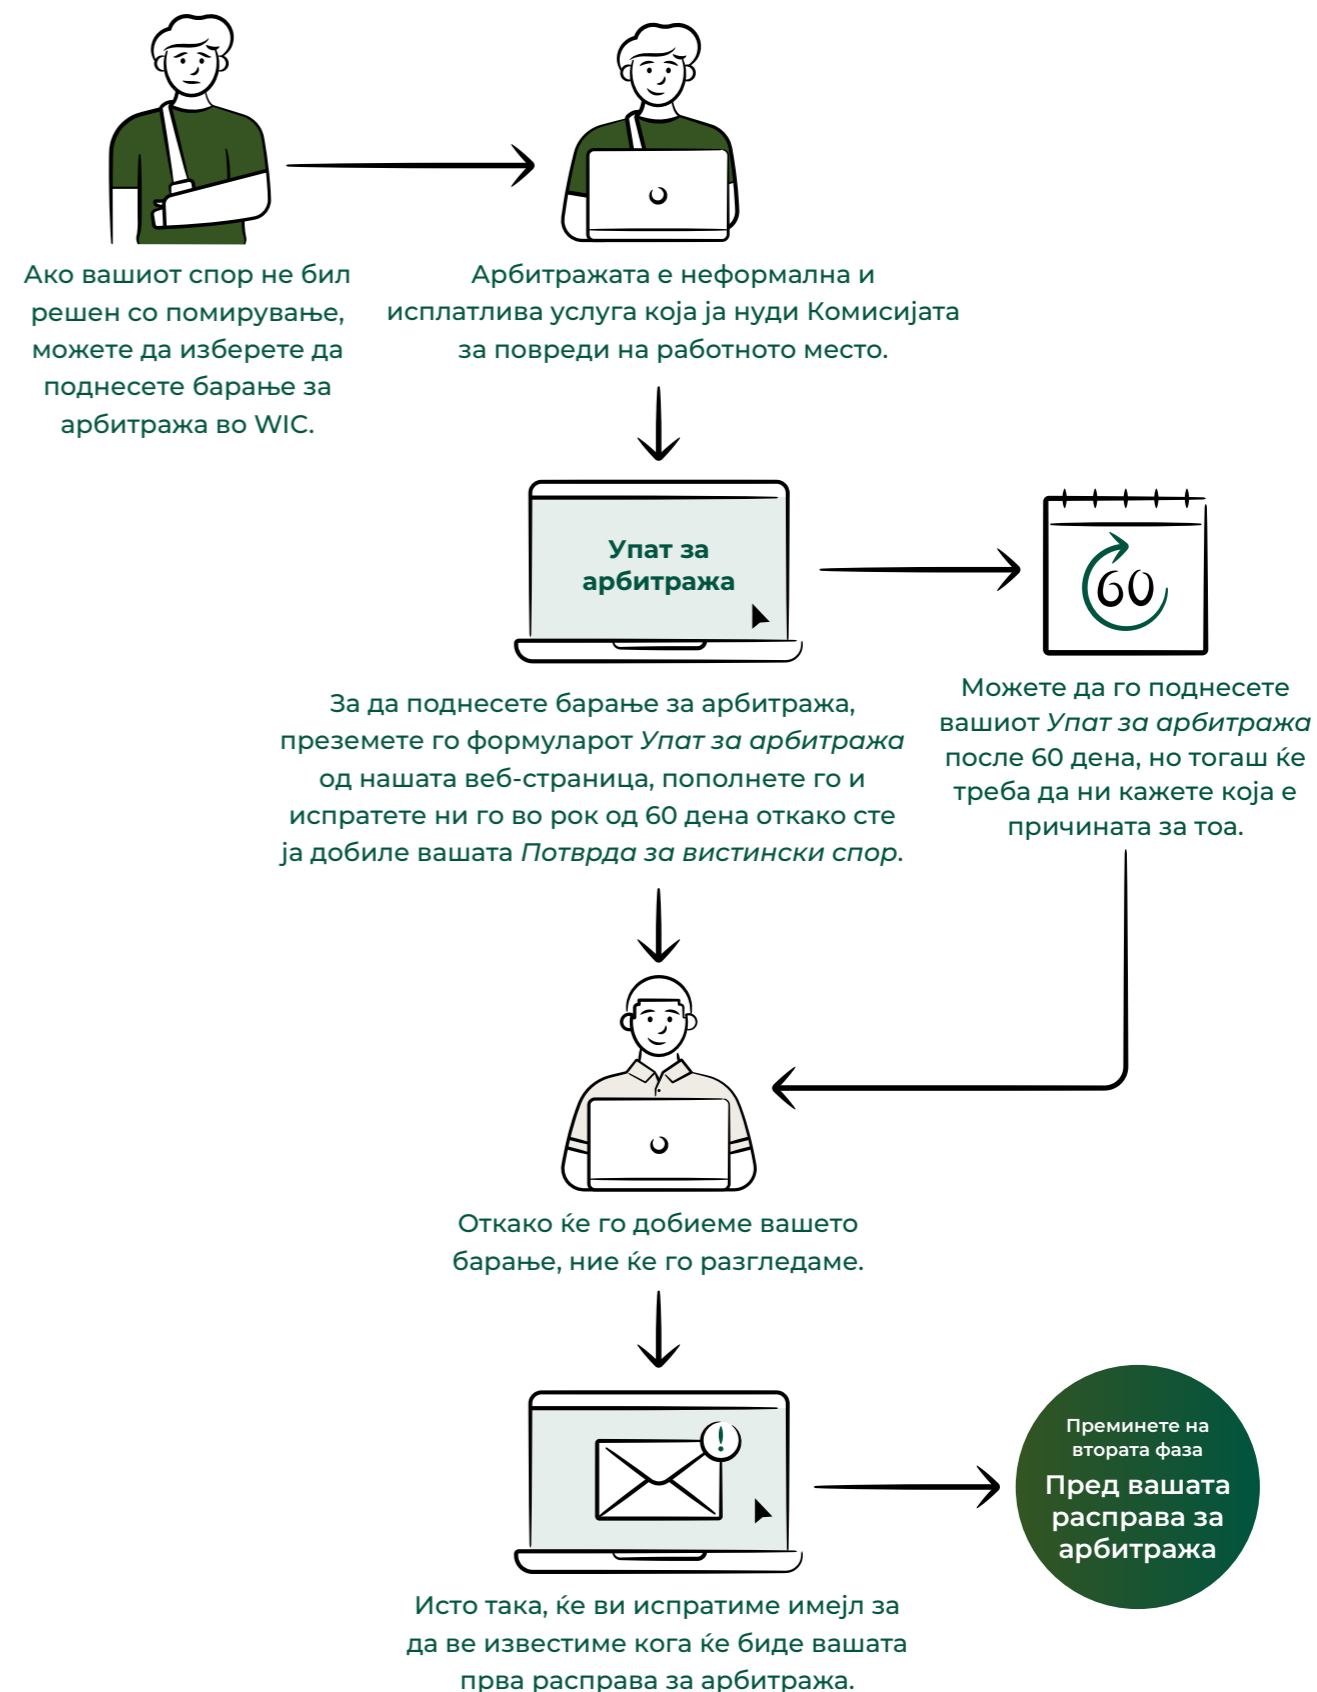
Ако вашиот спор не бил решен со помирување, можете да изберете да поднесете барање за арбитража во WIC.

Арбитражата е неформална и исплатлива услуга која ја нуди Комисијата за повреди на работното место.

Упат за арбитража

60

За да поднесете барање за арбитража, преземете го формуларот *Упат за арбитража* од нашата веб-страница, пополнете го и испратете ни го во рок од 60 дена откако сте ја добиле вашата *Потврда за вистински спор*.

Можете да го поднесете вашиот *Упат за арбитража* после 60 дена, но тогаш ќе треба да ни кажете која е причината за тоа.

Откако ќе го добиеме вашето барање, ние ќе го разгледаме.

!

Исто така, ќе ви испратиме имејл за да ве известиме кога ќе биде вашата прва расправа за арбитража.

Преминете на втората фаза

Пред вашата расправа за арбитража